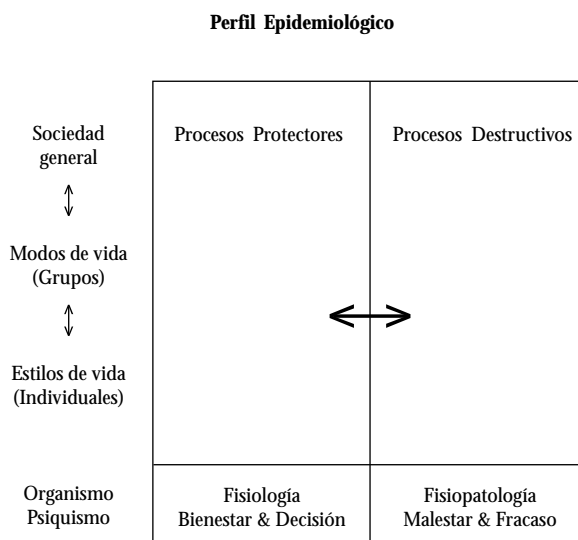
Perfil Epidemiológico

Sociedad general

Modos de vida (Grupos)

Estilos de vida (Individuales)

Organismo Psiquismo

Procesos Protectores

Procesos Destructivos

Fisiología Bienestar & Decisión

Fisiopatología Malestar & Fracaso